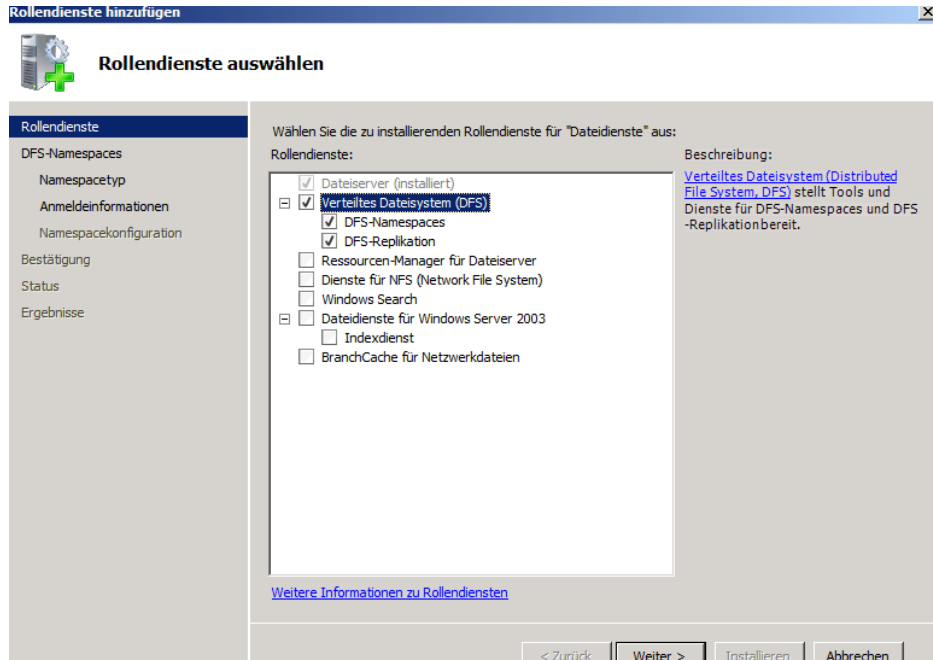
Rollendienste hinzufügen

Rollendienste auswählen

Rollendienste
DFS-Namespaces
Namespacetyp
Anmeldeinformationen
Namespacekonfiguration
Bestätigung
Status
Ergebnisse

Wählen Sie die zu installierenden Rollendienste für "Dateidienste" aus:

Rollendienste:

Dateiserver (installiert)
Verteiltes Dateisystem (DFS)
DFS-Namespaces
DFS-Replikation
Ressourcen-Manager für Dateiserver
Dienste für NFS (Network File System)
Windows Search
Dateidienste für Windows Server 2003
Indexdienst
BranchCache für Netzwerkdateien

Beschreibung:

Verteiltes Dateisystem (Distributed File System, DFS) stellt Tools und Dienste für DFS-Namespaces und DFS-Replikationbereit.

Weitere Informationen zu Rollendiensten

< Zurück   Weiter >   Installieren   Abbrechen